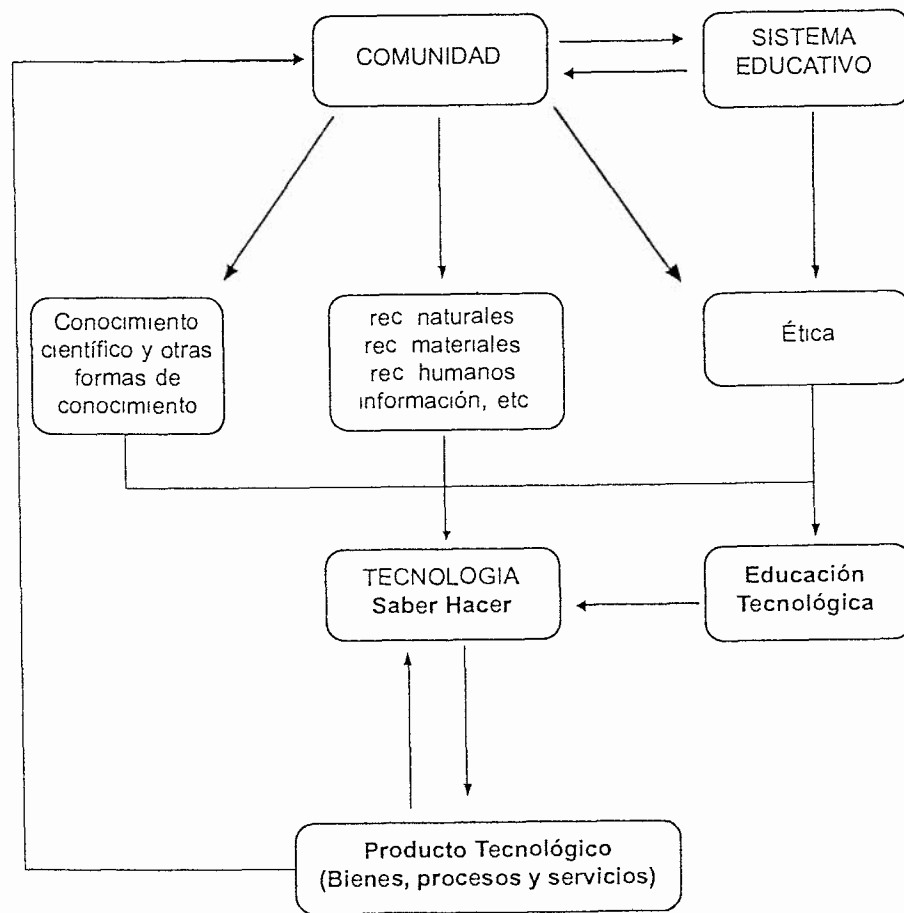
COMUNIDAD

SISTEMA EDUCATIVO

Conocimiento científico y otras formas de conocimiento

rec naturales
rec materiales
rec humanos
información, etc

Ética

TECNOLOGIA
Saber Hacer

Educación Tecnológica

Producto Tecnológico
(Bienes, procesos y servicios)